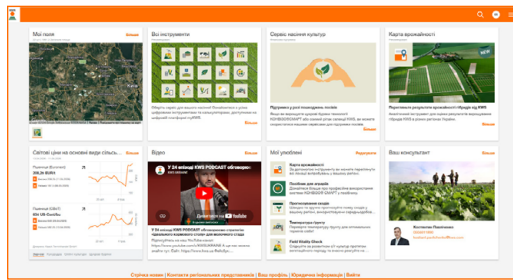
Мої поля
Більше

Всі інструменти
Більше

Сервіс насіння культур

Карта врожайності
Перегляньте результати врожайності гібридів від KWS
Більше

Світові ціни на основні види сільськ...
Більше
Пшениця (Euronext)
205,25 EUR/т
Пшениця (CBOT)
604 US Cent/bu

Відео
Y 24 епізоді KWS PODCAST обговорили...
Дивитися на YouTube
Більше

Мої улюблені
Редагувати
Карта врожайності
Дослідні дані за культурами
Прогнозування сходів
Температурна сума
Field Vitality Check

Ваш консультант
Більше

Стрічка новин | Контакти регіональних представників | Ваш профіль | Юридична інформація | Вийти